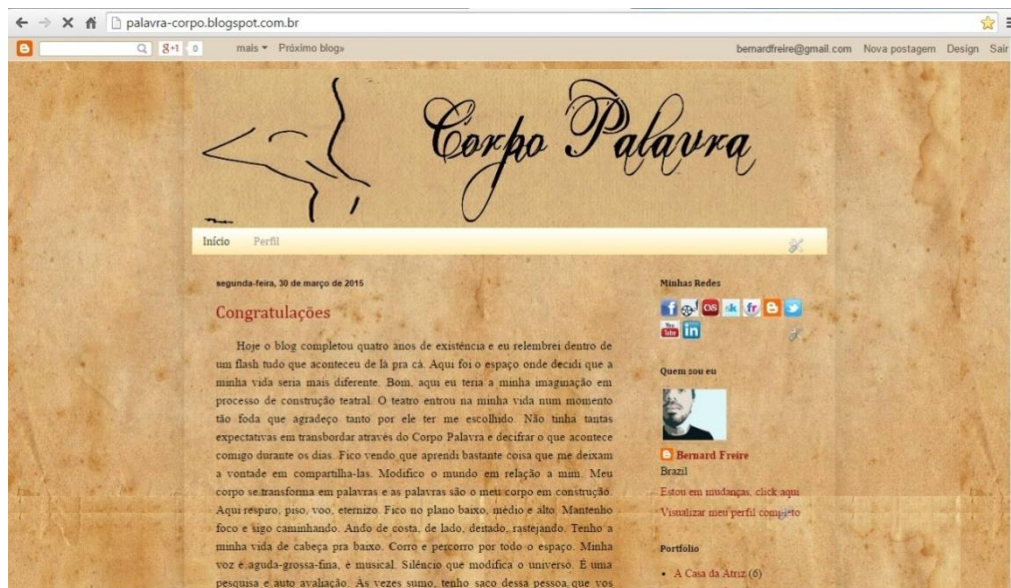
palavra-corpo.blogspot.com.br

8+1 0 mais ▾ Próximo blog» bernardfreire@gmail.com Nova postagem Design Sair

Corpo Palavra

Início Perfil

segunda-feira, 30 de março de 2015

Congratulações

Hoje o blog completou quatro anos de existência e eu relembrei dentro de um flash tudo que aconteceu de lá pra cá. Aqui foi o espaço onde decidi que a minha vida seria mais diferente. Bom, aqui eu teria a minha imaginação em processo de construção teatral. O teatro entrou na minha vida num momento tão foda que agradeço tanto por ele ter me escolhido. Não tinha tantas expectativas em transbordar através do Corpo Palavra e decifrar o que acontece comigo durante os dias. Fico vendo que aprendi bastante coisa que me deixam a vontade em compartilha-las. Modifico o mundo em relação a mim. Meu corpo se transforma em palavras e as palavras são o meu corpo em construção. Aqui respiro, piso, voo, eternizo. Fico no plano baixo, médio e alto. Mantenho foco e sigo caminhando. Ando de costa, de lado, deitado, rastejando. Tenho a minha vida de cabeça pra baixo. Corro e percorro por todo o espaço. Minha voz é aguda-grossa-fina, é musical. Silêncio que modifica o universo. É uma pesquisa e auto avaliação. As vezes sumo, tenho saco dessa pessoa que vos

Minhas Redes

Quem sou eu

Bernard Freire
Brazil

Estou em mudanças, click aqui

Visualizar meu perfil completo

Portfolio

• A Casa da Atriz (6)